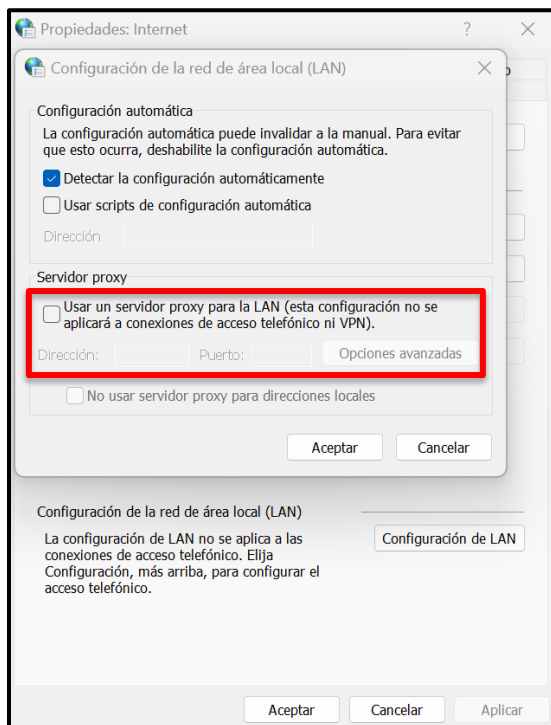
Propiedades: Internet ? ×

Configuración de la red de área local (LAN) ×

Configuración automática

La configuración automática puede invalidar a la manual. Para evitar que esto ocurra, deshabilite la configuración automática.

Detectar la configuración automáticamente

Usar scripts de configuración automática

Dirección

Servidor proxy

Usar un servidor proxy para la LAN (esta configuración no se aplicará a conexiones de acceso telefónico ni VPN).

Dirección: Puerto: Opciones avanzadas

No usar servidor proxy para direcciones locales

Aceptar Cancelar

Configuración de la red de área local (LAN)

La configuración de LAN no se aplica a las conexiones de acceso telefónico. Elija Configuración, más arriba, para configurar el acceso telefónico.

Configuración de LAN

Aceptar Cancelar Aplicar